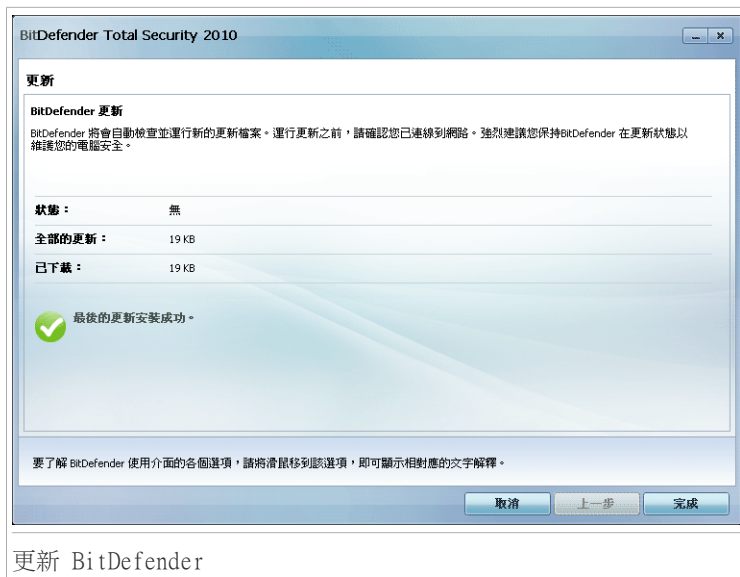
BitDefender Total Security 2010

更新

BitDefender 更新

BitDefender 將會自動檢查並運行新的更新檔案。運行更新之前，請確認您已連線到網路。強烈建議您保持BitDefender 在更新狀態以維護您的電腦安全。

| | |
|---|---|
| 狀態： | 無 |
| 全部的更新： | 19 KB |
| 已下載： | 19 KB |

最後的更新安裝成功。

要了解 BitDefender 使用介面的各個選項，請將滑鼠移到該選項，即可顯示相對應的文字解釋。

取消 上一步 完成

更新 BitDefender